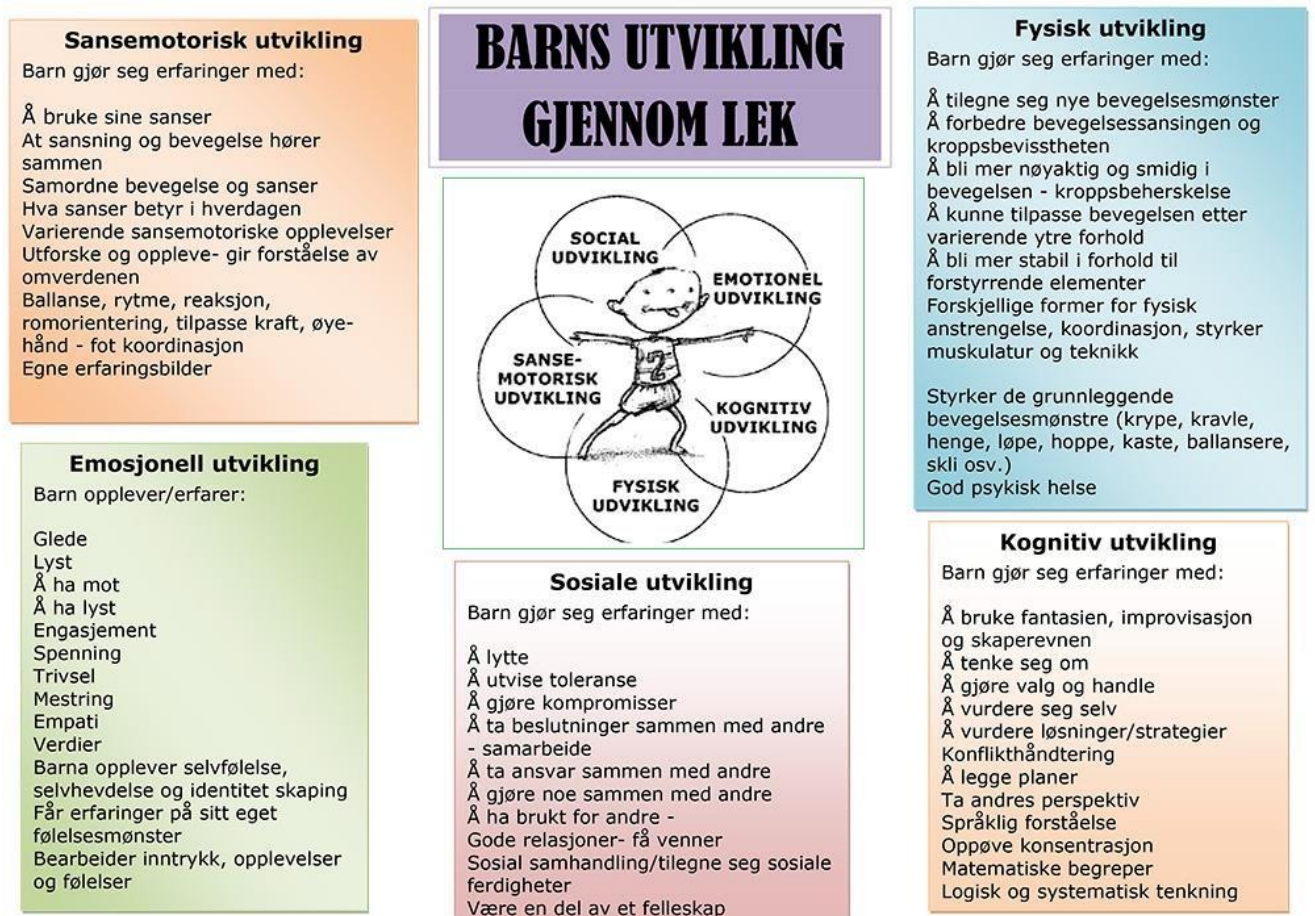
BARNS UTVIKLING GJENNOM LEK

Sansemotorisk utvikling
Barn gjør seg erfaringer med:

Å bruke sine sanser
At sansning og bevegelse hører sammen
Samordne bevegelse og sanser
Hva sanser betyr i hverdagen
Varierende sansemotoriske opplevelser
Utforske og oppleve- gir forståelse av omverdenen
Ballanse, rytme, reaksjon, romorientering, tilpasse kraft, øye-hånd - fot koordinasjon
Egne erfaringsbilder

Emosjonell utvikling
Barn opplever/erfarer:

Glede
Lyst
Å ha mot
Å ha lyst
Engasjement
Spenning
Trivsel
Mestring
Empati
Verdier
Barna opplever selvfølelse, selvhevdelse og identitet skaping
Får erfaringer på sitt eget følelsesmønster
Bearbeider inntrykk, opplevelser og følelser

SOCIAL UDVIKLING
EMOTIONEL UDVIKLING
SANSE-MOTORISK UDVIKLING
KOGNITIV UDVIKLING
FYSISK UDVIKLING

Sosiale utvikling
Barn gjør seg erfaringer med:

Å lytte
Å utvise toleranse
Å gjøre kompromisser
Å ta beslutninger sammen med andre - samarbeide
Å ta ansvar sammen med andre
Å gjøre noe sammen med andre
Å ha brukt for andre -
Gode relasjoner- få venner
Sosial samhandling/tilegne seg sosiale ferdigheter
Være en del av et felleskap

Fysisk utvikling
Barn gjør seg erfaringer med:

Å tilegne seg nye bevegelsesmønster
Å forbedre bevegelsessansingen og kroppsbevisstheten
Å bli mer nøyaktig og smidig i bevegelsen - kroppsbeherskelse
Å kunne tilpasse bevegelsen etter varierende ytre forhold
Å bli mer stabil i forhold til forstyrrende elementer
Forskjellige former for fysisk anstrengelse, koordinasjon, styrker muskulatur og teknikk

Styrker de grunnleggende bevegelsesmønstre (krype, kravle, henge, løpe, hoppe, kaste, ballansere, skli osv.)
God psykisk helse

Kognitiv utvikling
Barn gjør seg erfaringer med:

Å bruke fantasien, improvisasjon og skaperevnen
Å tenke seg om
Å gjøre valg og handle
Å vurdere seg selv
Å vurdere løsninger/strategier
Konflikthåndtering
Å legge planer
Ta andres perspektiv
Språklig forståelse
Oppøve konsentrasjon
Matematiske begreper
Logisk og systematisk tenkning